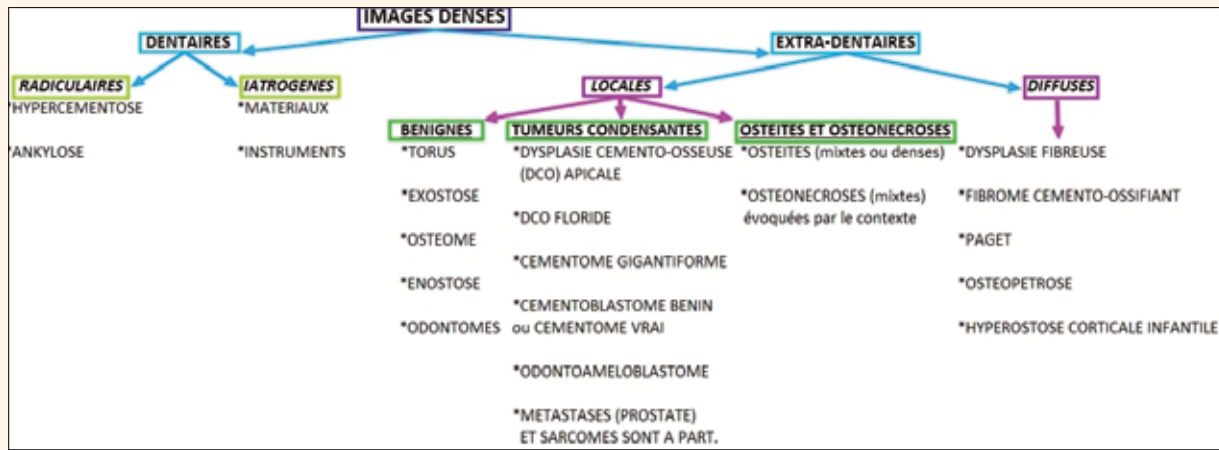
IMAGES DENSES

DENTAIRES

RADICULAIRES
*HYPERCEMENTOSE

*ANKYLOSE

IATROGENES
*MATERIAUX

*INSTRUMENTS

EXTRA-DENTAIRES

LOCALES

BENIGNES
*TORUS

*EXOSTOSE

*OSTEOME

*ENOSTOSE

*ODONTOMES

TUMEURS CONDENSANTES
*DYSPLASIE CEMENTO-OSSEUSE (DCO) APICALE

*DCO FLORIDE

*CEMENTOME GIGANTIFORME

*CEMENTOBLASTOME BENIN ou CEMENTOME VRAI

*ODONTOAMELOBLASTOME

*METASTASES (PROSTATE) ET SARCOMES SONT A PART.

OSTEITES ET OSTEONECROSES
*OSTEITES (mixtes ou denses)

*OSTEONECROSES (mixtes) évoquées par le contexte

DIFFUSES
*DYSPLASIE FIBREUSE

*FIBROME CEMENTO-OSSIFIANT

*PAGET

*OSTEOPETROSE

*HYPEROSTOSE CORTICALE INFANTILE